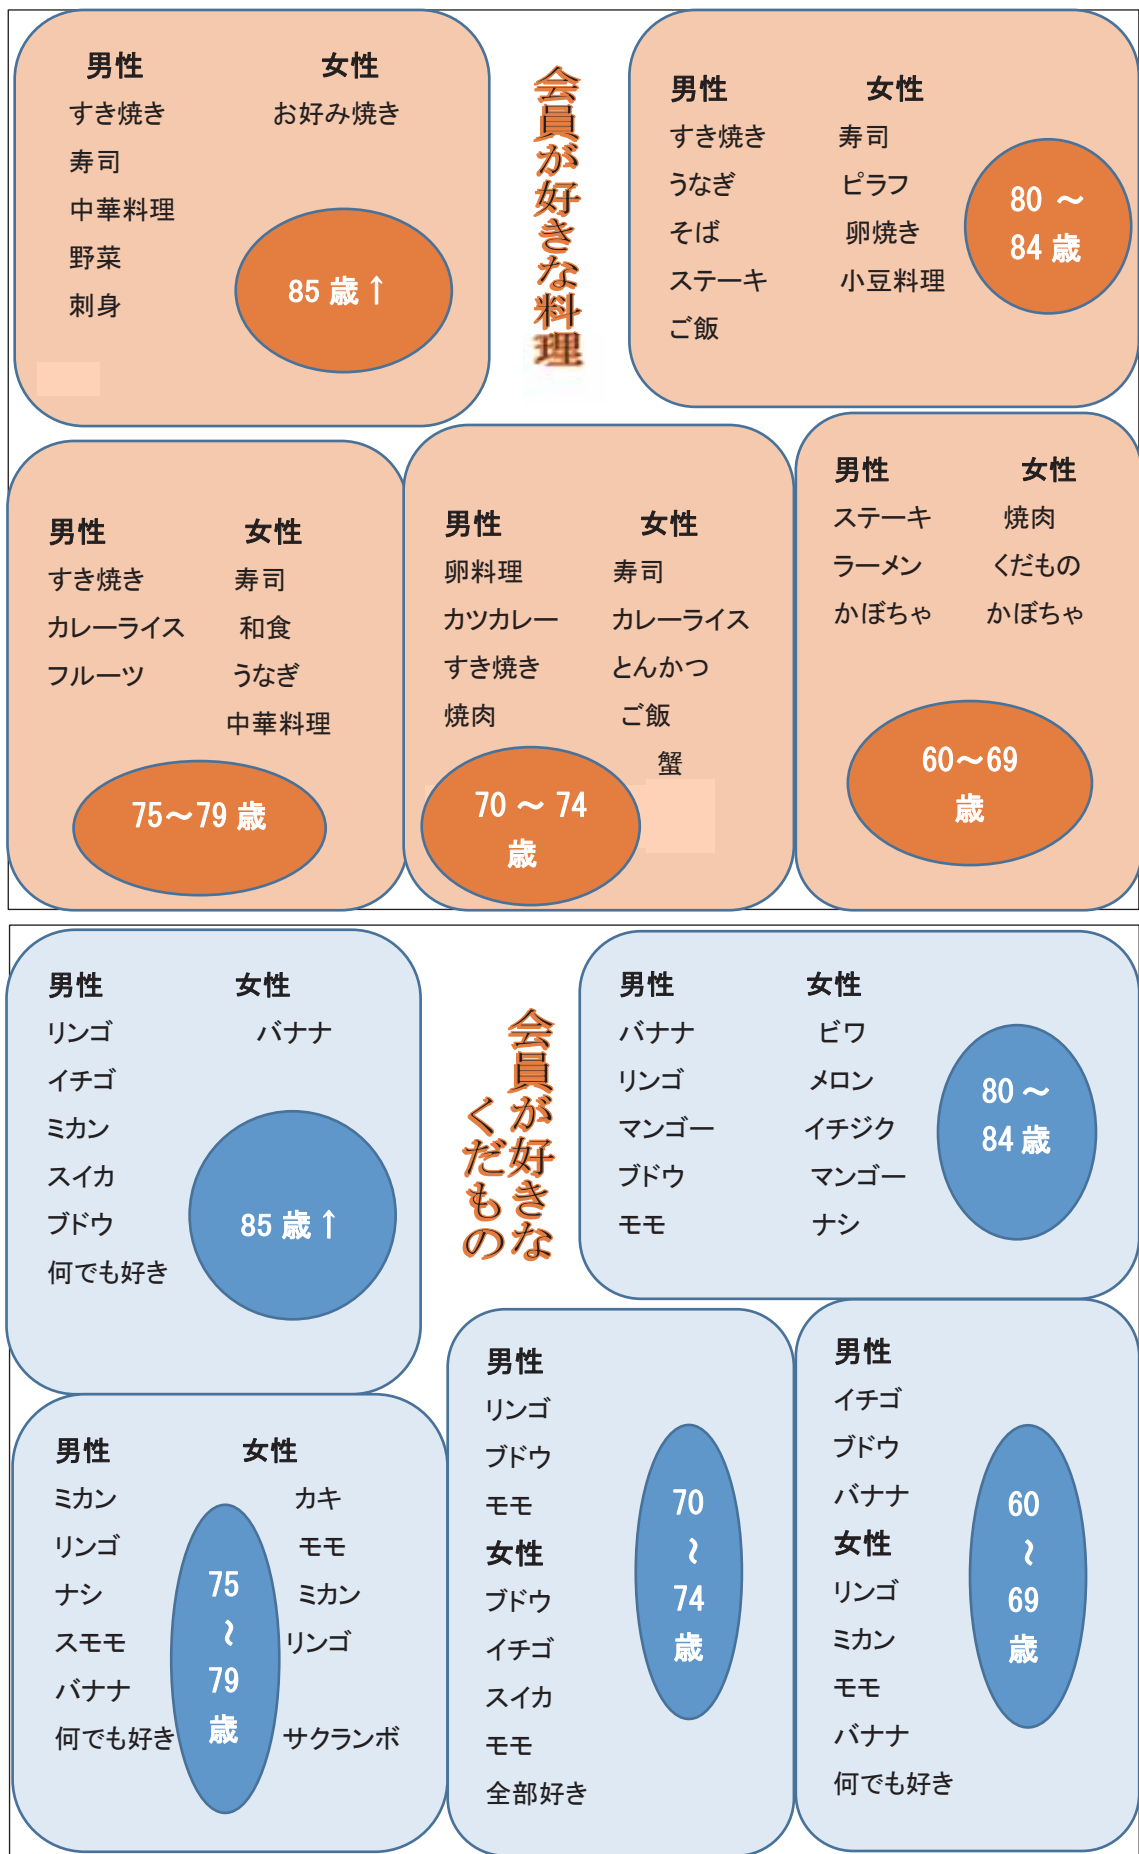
会員が好きな料理

男性
すき焼き
寿司
中華料理
野菜
刺身

女性
お好み焼き

85歳↑

男性
すき焼き
うなぎ
そば
ステーキ
ご飯

女性
寿司
ピラフ
卵焼き
小豆料理

80～84歳

男性
すき焼き
カレーライス
フルーツ

女性
寿司
和食
うなぎ
中華料理

75～79歳

男性
卵料理
カツカレー
すき焼き
焼肉

女性
寿司
カレーライス
とんかつ
ご飯
蟹

70～74歳

男性
ステーキ
ラーメン
かぼちゃ

女性
焼肉
くだもの
かぼちゃ

60～69歳

会員が好きなくだもの

男性
リンゴ
イチゴ
ミカン
スイカ
ブドウ
何でも好き

女性
バナナ

85歳↑

男性
バナナ
リンゴ
マンゴー
ブドウ
モモ

女性
ビワ
メロン
イチジク
マンゴー
ナシ

80～84歳

男性
ミカン
リンゴ
ナシ
スモモ
バナナ
何でも好き

女性
カキ
モモ
ミカン
リンゴ
サクランボ

75～79歳

男性
リンゴ
ブドウ
モモ
女性
ブドウ
イチゴ
スイカ
モモ
全部好き

70～74歳

男性
イチゴ
ブドウ
バナナ
女性
リンゴ
ミカン
モモ
バナナ
何でも好き

60～69歳